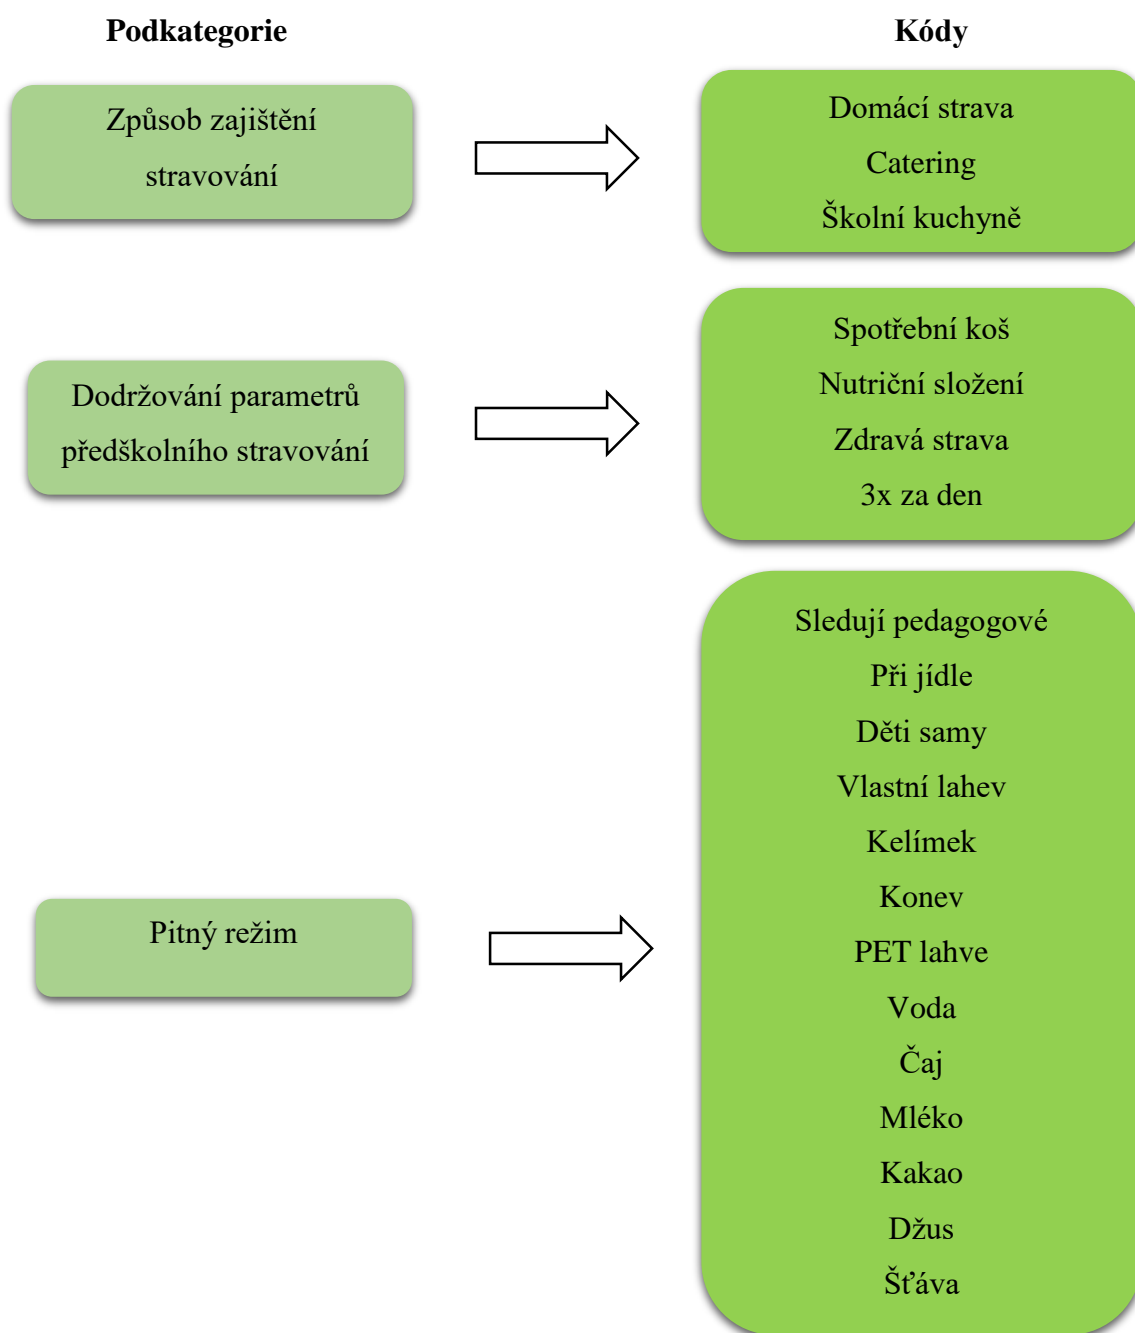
Podkategorie

Kódy

Způsob zajištění stravování

Domácí strava
Catering
Školní kuchyně

Dodržování parametrů předškolního stravování

Spotřební koš
Nutriční složení
Zdravá strava
3x za den

Pitný režim

Sledují pedagogové
Při jídle
Děti samy
Vlastní lahev
Kelímek
Konev
PET lahve
Voda
Čaj
Mléko
Kakao
Džus
Šťáva